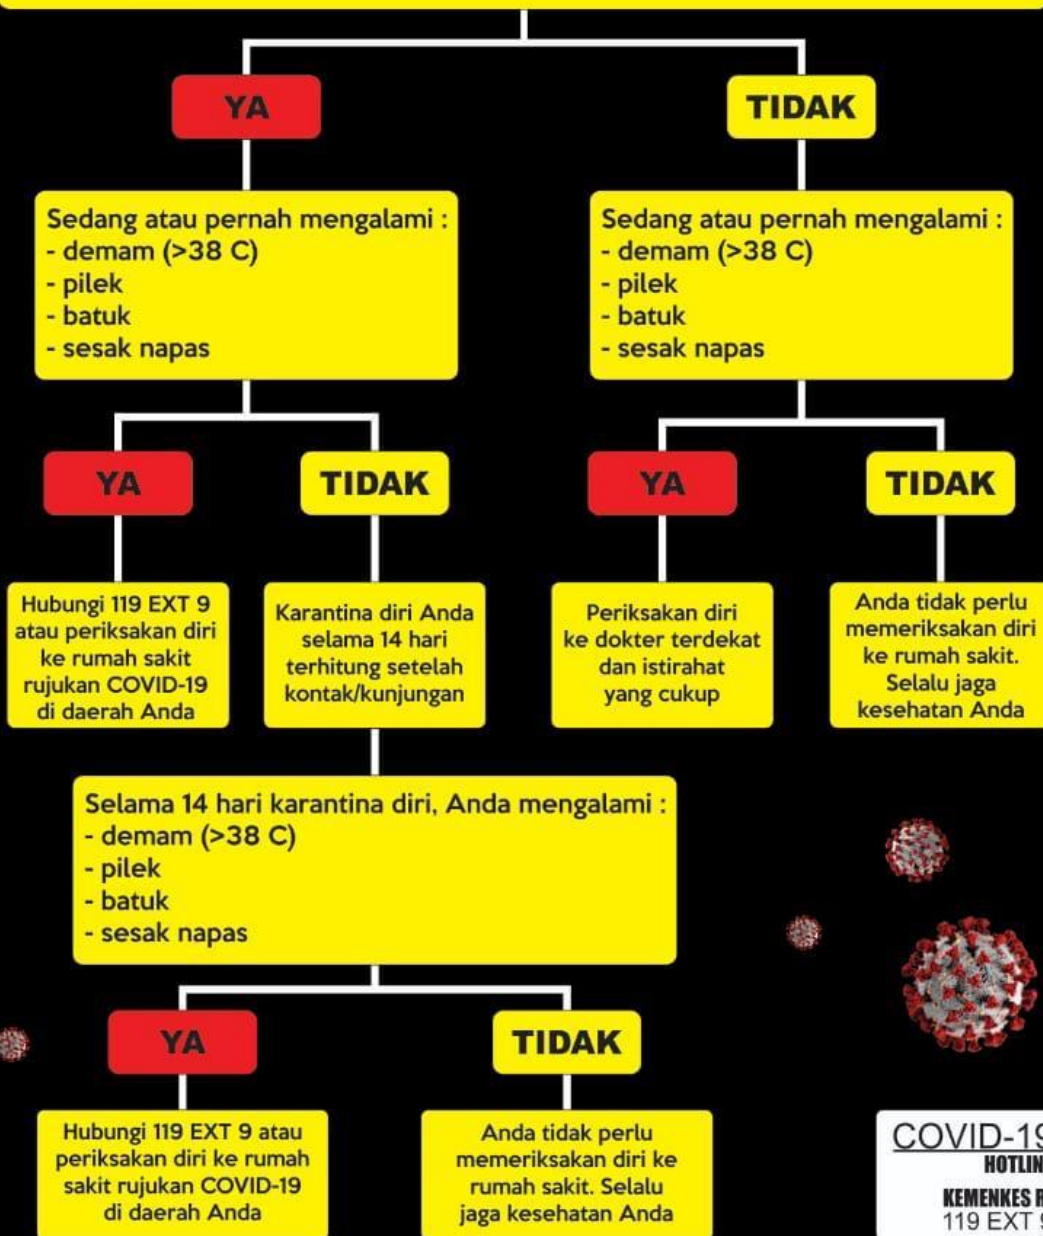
YA

TIDAK

Sedang atau pernah mengalami :
- demam (>38 C)
- pilek
- batuk
- sesak napas

Sedang atau pernah mengalami :
- demam (>38 C)
- pilek
- batuk
- sesak napas

YA

TIDAK

YA

TIDAK

Hubungi 119 EXT 9 atau periksakan diri ke rumah sakit rujukan COVID-19 di daerah Anda

Karantina diri Anda selama 14 hari terhitung setelah kontak/kunjungan

Periksakan diri ke dokter terdekat dan istirahat yang cukup

Anda tidak perlu memeriksakan diri ke rumah sakit. Selalu jaga kesehatan Anda

Selama 14 hari karantina diri, Anda mengalami :
- demam (>38 C)
- pilek
- batuk
- sesak napas

YA

TIDAK

Hubungi 119 EXT 9 atau periksakan diri ke rumah sakit rujukan COVID-19 di daerah Anda

Anda tidak perlu memeriksakan diri ke rumah sakit. Selalu jaga kesehatan Anda

COVID-1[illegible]
HOTLIN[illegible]
KEMENKES R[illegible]
119 EXT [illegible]